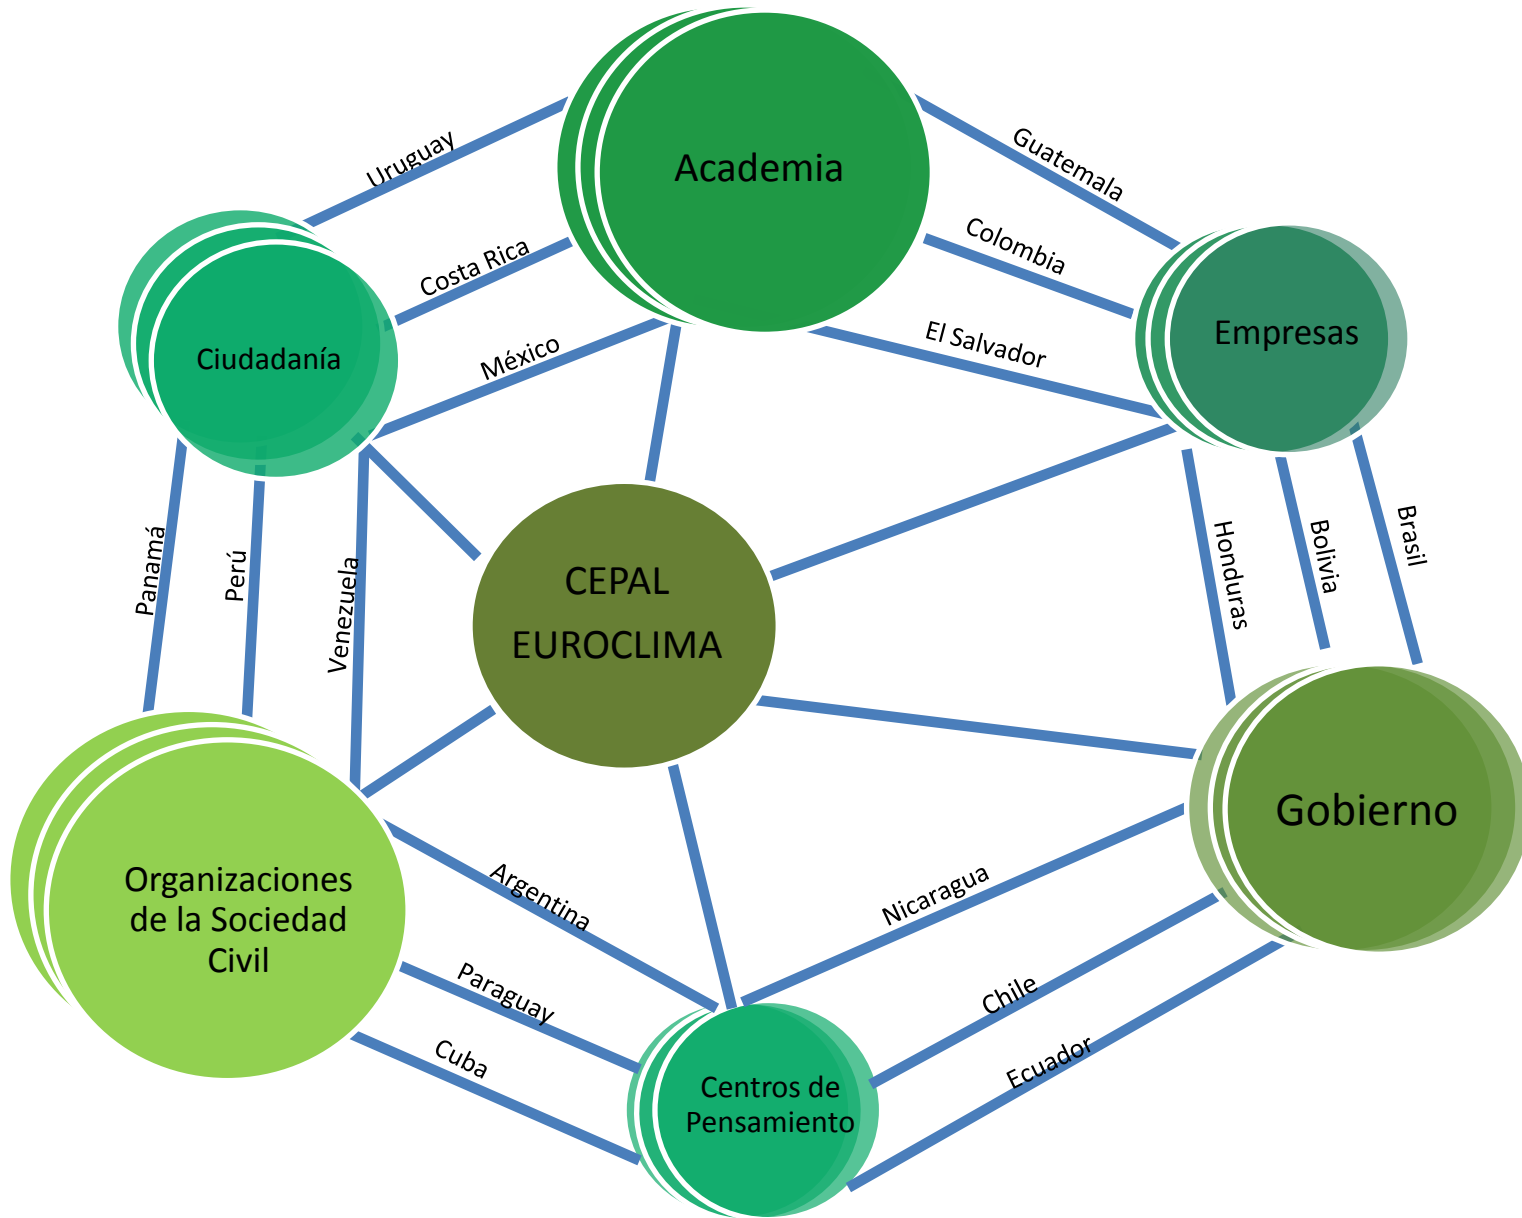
Academia

Uruguay

Guatemala

Costa Rica

Colombia

Ciudadanía

Empresas

México

El Salvador

CEPAL
EUROCLIMA

Panamá

Perú

Venezuela

Honduras

Bolivia

Brasil

Gobierno

Organizaciones de la Sociedad Civil

Argentina

Nicaragua

Paraguay

Chile

Cuba

Ecuador

Centros de Pensamiento